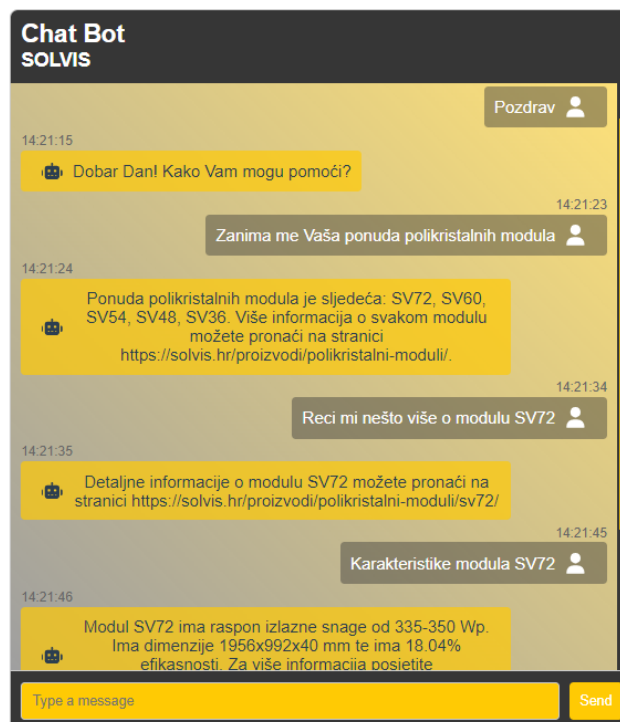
Chat Bot
SOLVIS

Pozdrav

14:21:15
Dobar Dan! Kako Vam mogu pomoći?

14:21:23
Zanima me Vaša ponuda polikristalnih modula

14:21:24
Ponuda polikristalnih modula je sljedeća: SV72, SV60, SV54, SV48, SV36. Više informacija o svakom modulu možete pronaći na stranici https://solvis.hr/proizvodi/polikristalni-moduli/.

14:21:34
Reci mi nešto više o modulu SV72

14:21:35
Detaljne informacije o modulu SV72 možete pronaći na stranici https://solvis.hr/proizvodi/polikristalni-moduli/sv72/

14:21:45
Karakteristike modula SV72

14:21:46
Modul SV72 ima raspon izlazne snage od 335-350 Wp. Ima dimenzije 1956x992x40 mm te ima 18.04% efikasnosti. Za više informacija posjetite

Type a message

Send